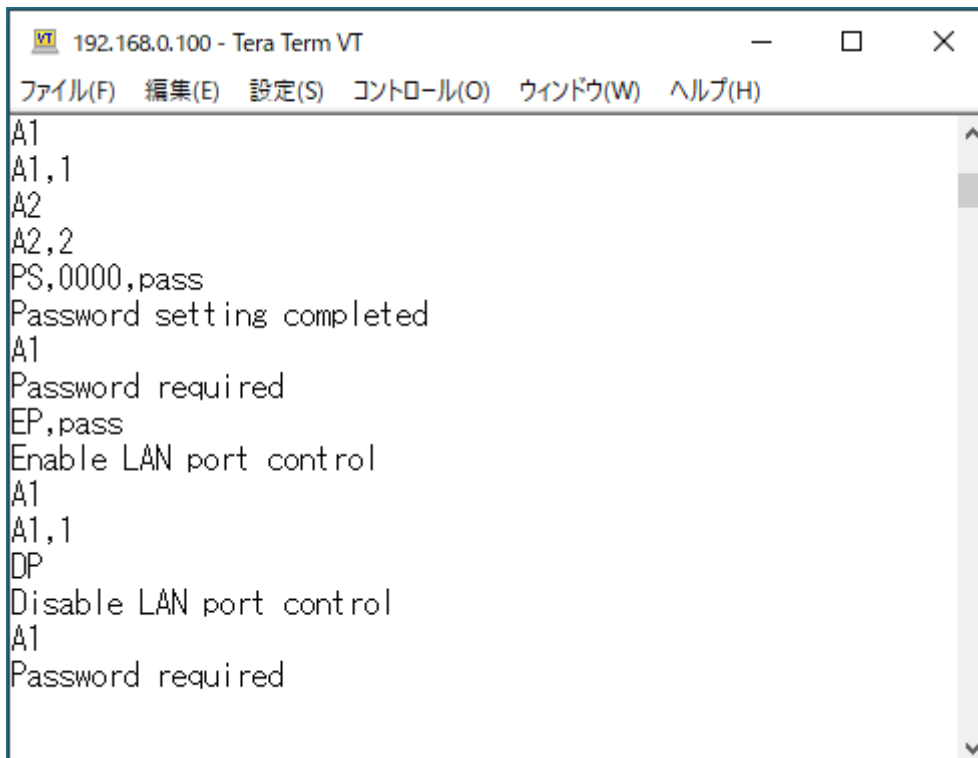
VT 192.168.0.100 - Tera Term VT

ファイル(F) 編集(E) 設定(S) コントロール(O) ウィンドウ(W) ヘルプ(H)

A1
A1,1
A2
A2,2
PS,0000,pass
Password setting completed
A1
Password required
EP,pass
Enable LAN port control
A1
A1,1
DP
Disable LAN port control
A1
Password required